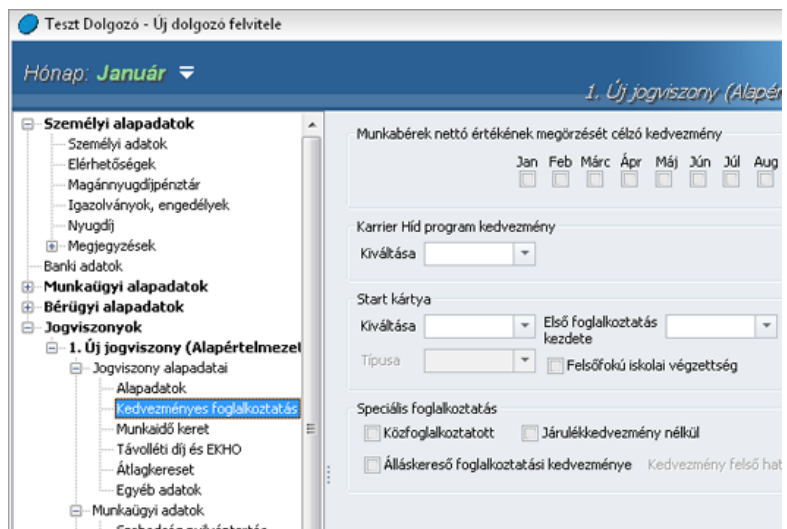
Teszt Dolgozó - Új dolgozó felvitele

Hónap: Január

1. Új jogviszony (Alapér

Személyi alapadatok
Személyi adatok
Elérhetőségek
Magánnyugdíjpénztár
Igazolványok, engedélyek
Nyugdíj
Megjegyzések
Banki adatok
Munkaügyi alapadatok
Bérügyi alapadatok
Jogviszonyok
1. Új jogviszony (Alapértelmezet
Jogviszony alapadatai
Alapadatok
Kedvezményes foglalkoztatás
Munkaidő keret
Távolléti díj és EKHO
Átlagkereset
Egyéb adatok
Munkaügyi adatok

Munkabérek nettó értékének megőrzését célzó kedvezmény
Jan Feb Márc Ápr Máj Jún Júl Aug

Karrier Híd program kedvezmény
Kiváltása

Start kártya
Kiváltása
Első foglalkoztatás kezdete
Típusa
Felsőfokú iskolai végzettség

Speciális foglalkoztatás
Közfoglalkoztatott
Járulékkedvezmény nélkül
Álláskereső foglalkoztatási kedvezménye
Kedvezmény felső hat